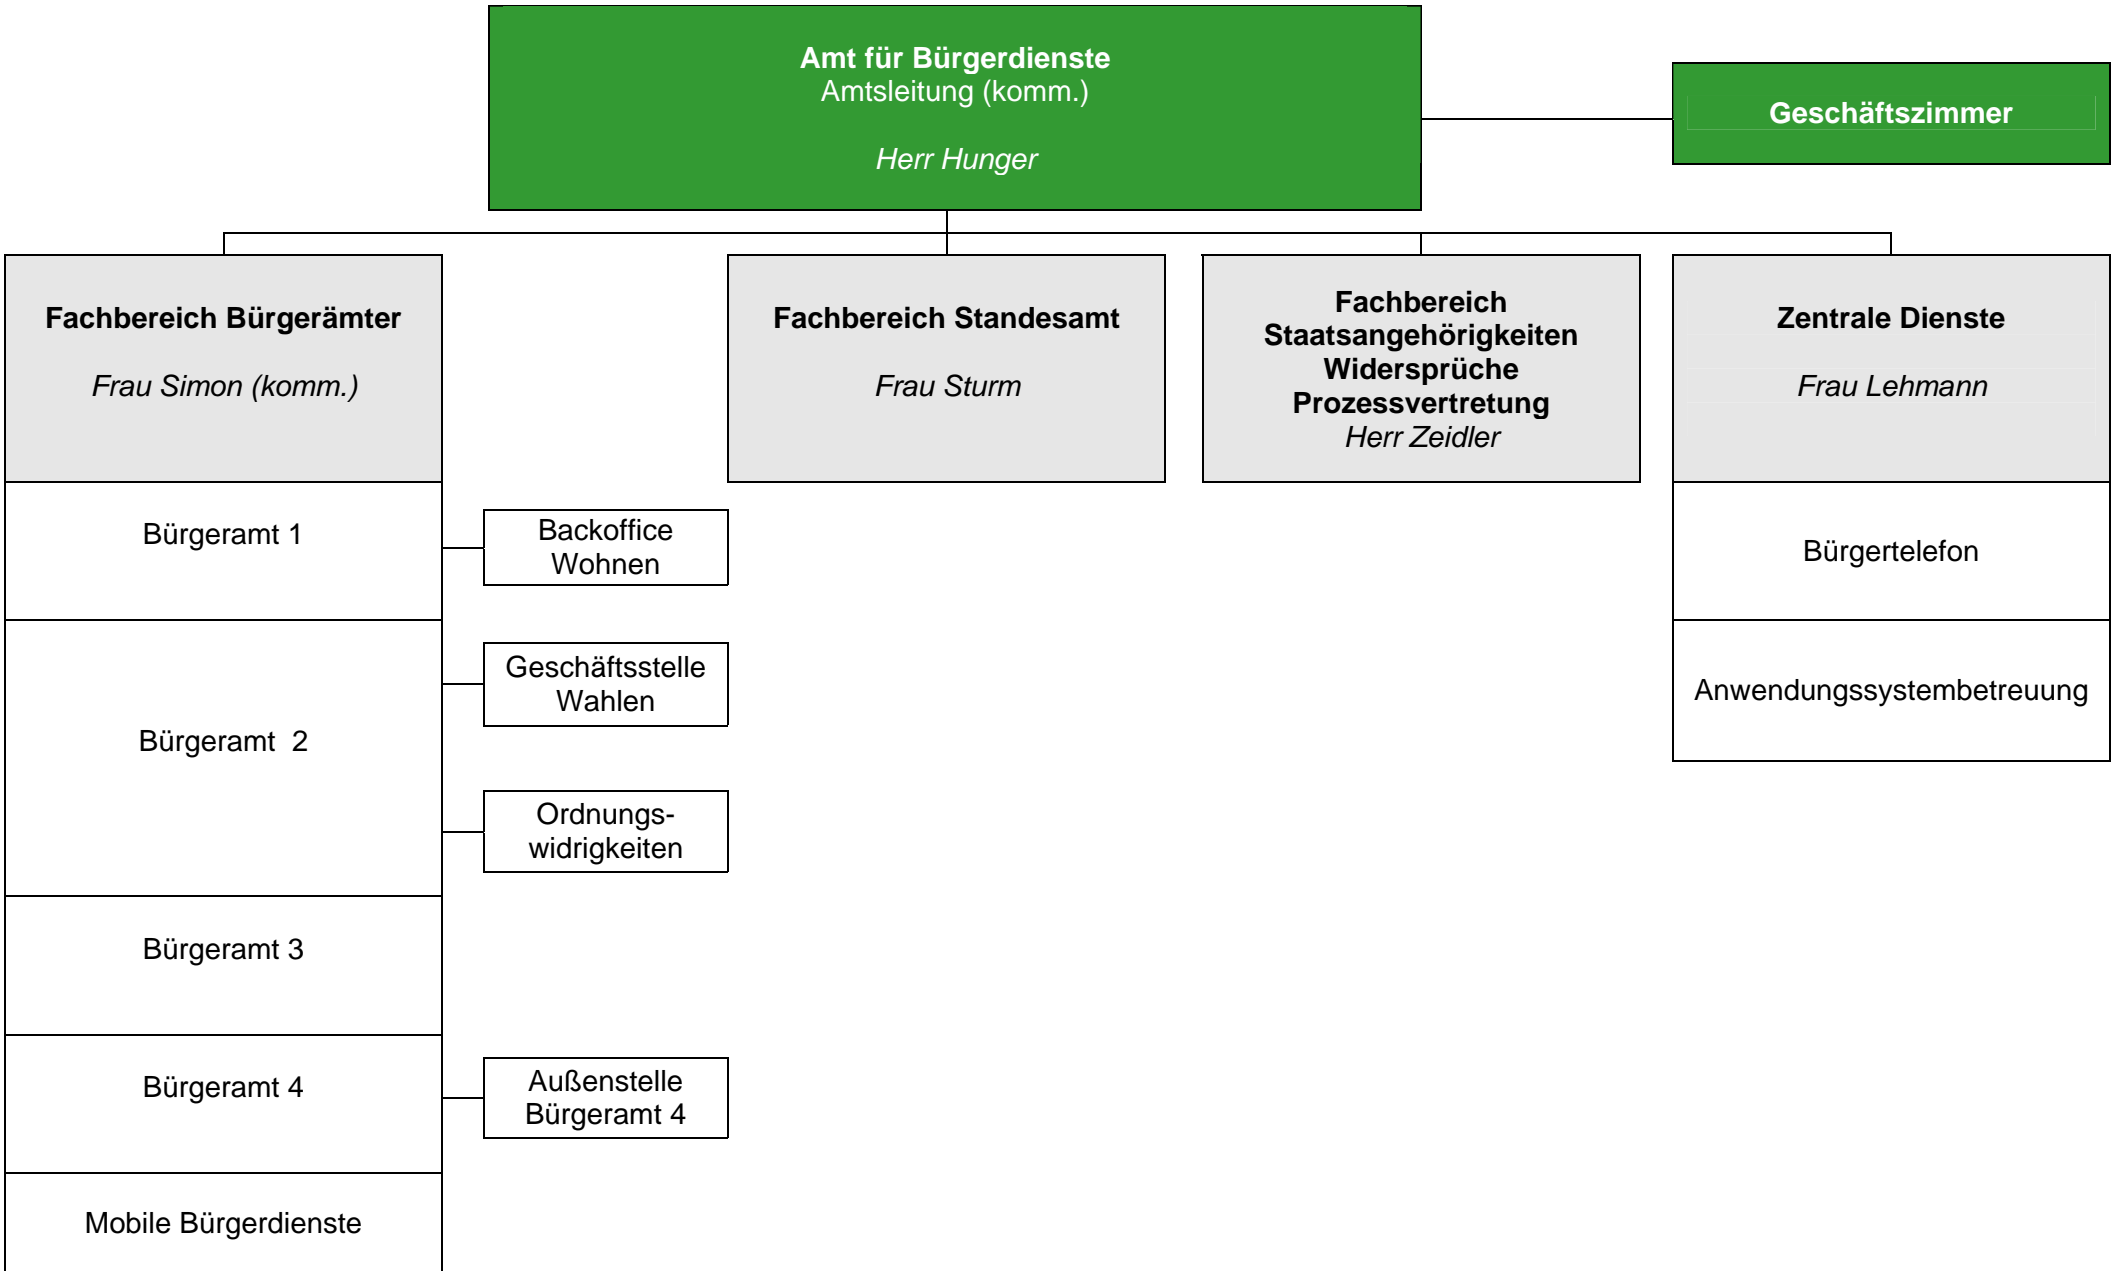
Amt für Bürgerdienste
Amtsleitung (komm.)

Herr Hunger

Geschäftszimmer

Fachbereich Bürgerämter

Frau Simon (komm.)

Bürgeramt 1

Backoffice Wohnen

Geschäftsstelle Wahlen

Bürgeramt 2

Ordnungswidrigkeiten

Bürgeramt 3

Bürgeramt 4

Außenstelle Bürgeramt 4

Mobile Bürgerdienste

Fachbereich Standesamt

Frau Sturm

Fachbereich Staatsangehörigkeiten Widersprüche Prozessvertretung
Herr Zeidler

Zentrale Dienste

Frau Lehmann

Bürgertelefon

Anwendungssystembetreuung